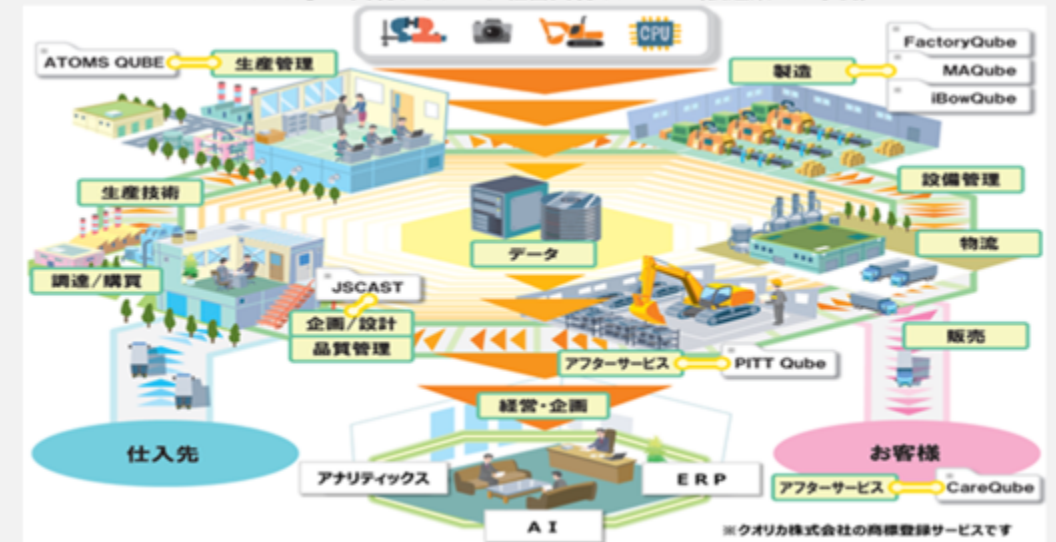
CPU

ATOMS QUBE
生産管理

製造
FactoryQube
MAQube
iBowQube

生産技術

設備管理

データ

物流

調達/購買

JSCAST
企画/設計
品質管理

販売

アフターサービス
PITT Qube

経営・企画

仕入先

お客様

アナリティックス
ERP
アフターサービス
CareQube

AI

※クオリカ株式会社の商標登録サービスです